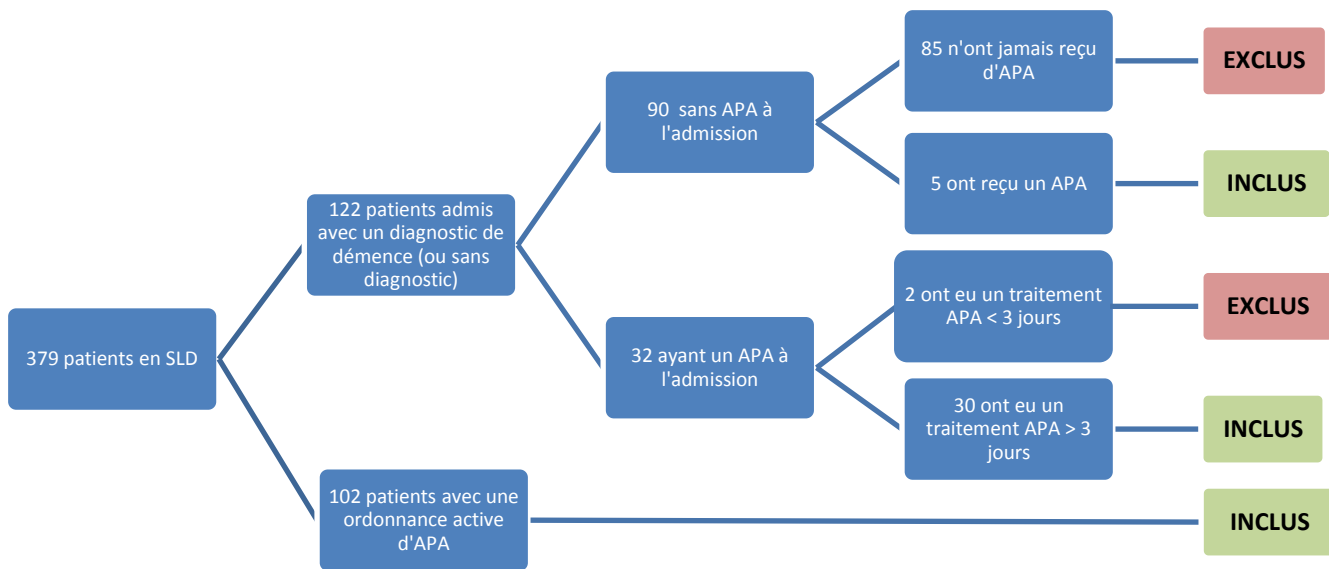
379 patients en SLD

122 patients admis avec un diagnostic de démence (ou sans diagnostic)

102 patients avec une ordonnance active d'APA

90 sans APA à l'admission

32 ayant un APA à l'admission

85 n'ont jamais reçu d'APA

5 ont reçu un APA

2 ont eu un traitement APA < 3 jours

30 ont eu un traitement APA > 3 jours

EXCLUS

INCLUS

EXCLUS

INCLUS

INCLUS